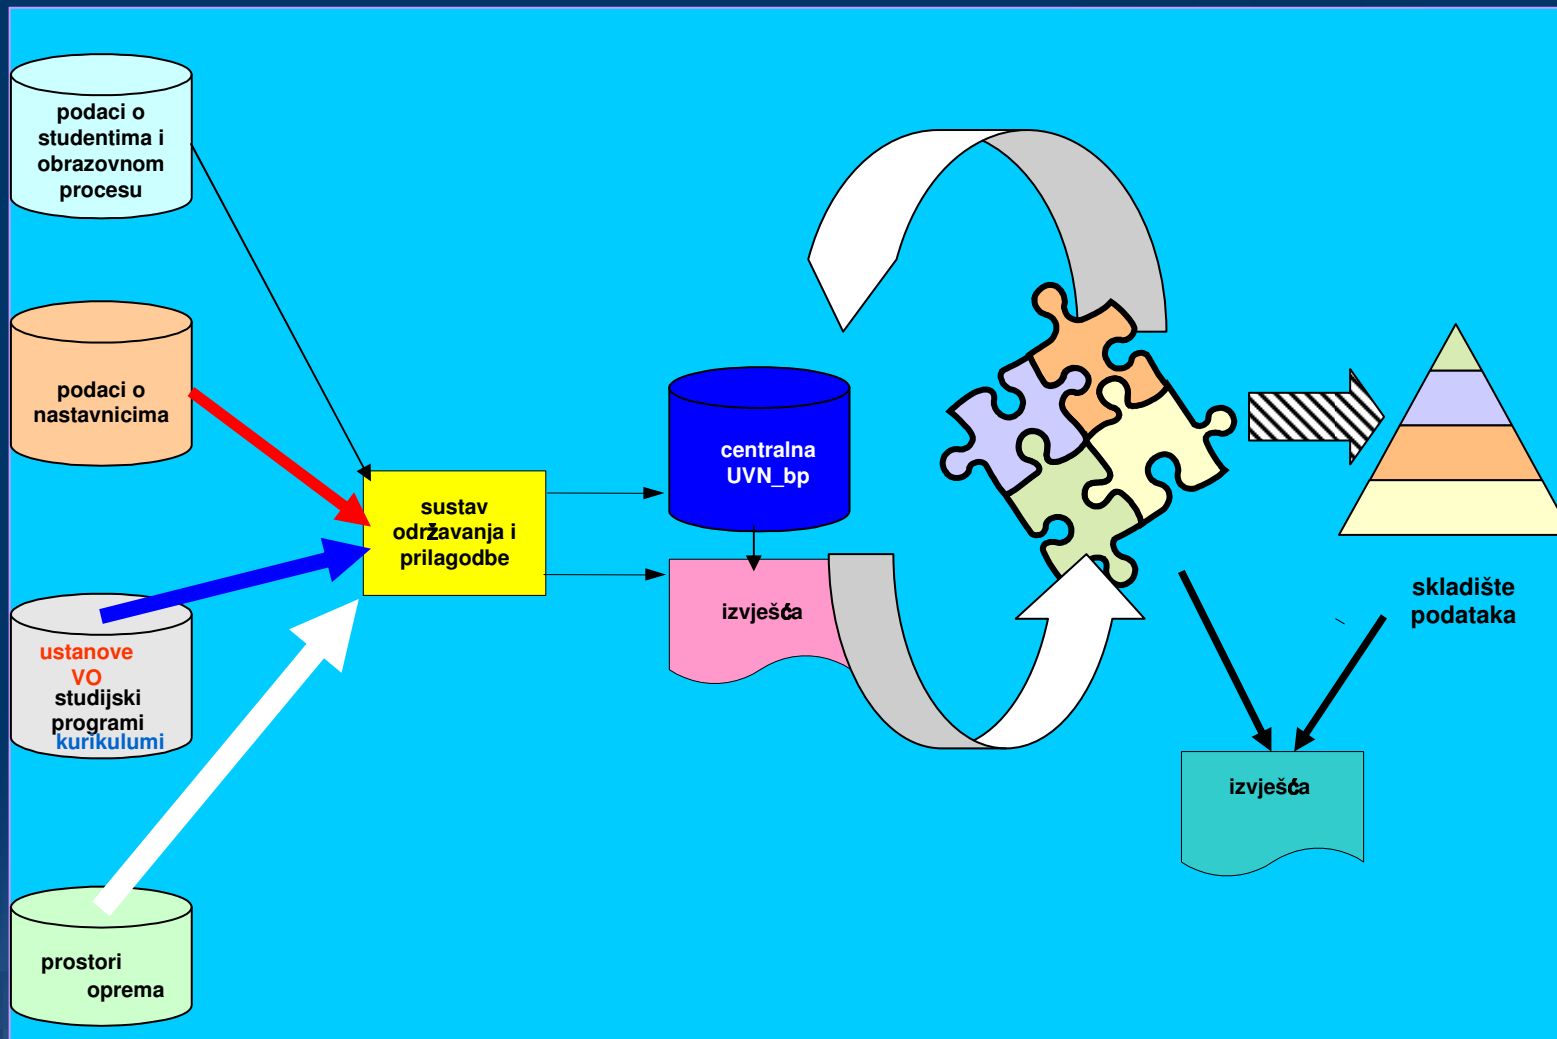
podaci o studentima i obrazovnom procesu

podaci o nastavnicima

ustanove VO studijski programi kurikulumi

prostori oprema

sustav održavanja i prilagodbe

centralna UVN_bp

izvješća

skladište podataka

izvješća